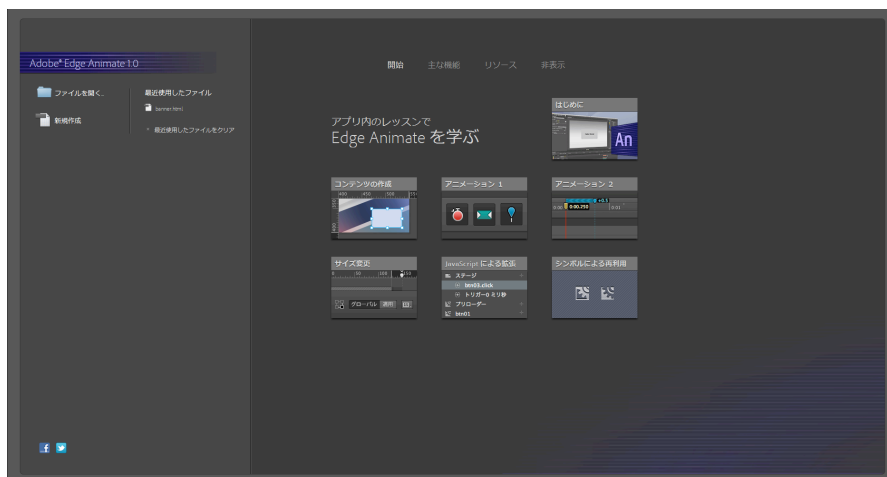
Adobe® Edge Animate 1.0

ファイルを開く...

新規作成

最近使用したファイル

banner.html

最近使用したファイルをクリア

開始　主な機能　リソース　非表示

アプリ内のレッスンで
Edge Animate を学ぶ

はじめに

An

コンテンツの作成

アニメーション 1

アニメーション 2

0:00.250

サイズ変更

グローバル　適用

JavaScript による拡張

ステージ

btn03.click

トリガー0 ミリ秒

プリローダー

btn01

シンボルによる再利用